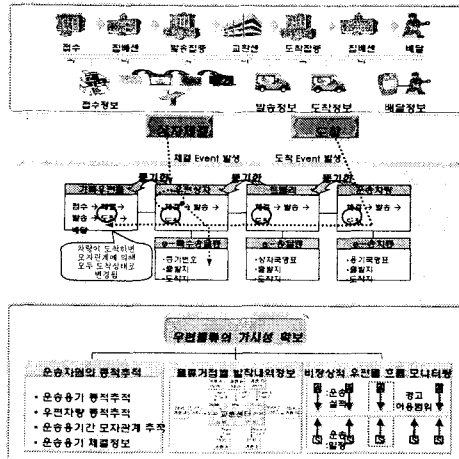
접수 집배센 발송집중 교환센 도착집중 집배센 배달

접수정보 발송정보 도착정보 배달정보

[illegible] 도착

체결 Event 발생 도착 Event 발생

동기화 동기화 동기화

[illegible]

접수 → 체결 → 발송 → 도착 → 배달

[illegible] 발송 → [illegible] 발송 → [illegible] 발송 →

차량이 도착하면 모자관계에 의해 모두 도착상태로 변경됨

e-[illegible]

•등기번호 •출발지 •도착지

e-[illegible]

•상자국명표 •출발지 •도착지

e-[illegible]

•용기국명표 •출발지 •도착지

우편물류의 가시성 확보

운송차량의 동적추적

• 운송용기 동적추적
• 우편차량 동적추적
• 운송용기간 모자관계 추적
• 운송용기 체결정보

물류거점별 발착내역정보

비정상적 우편물 흐름 모니터링

운송 실적

경고 이송권위

운송 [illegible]